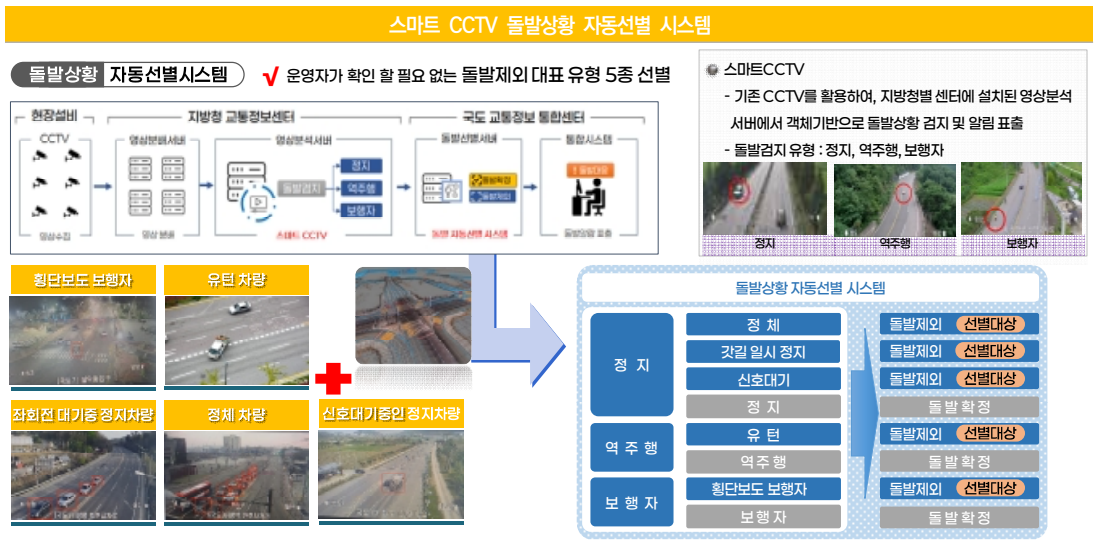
스마트 CCTV 돌발상황 자동선별 시스템

돌발상황 자동선별시스템

√ 운영자가 확인 할 필요 없는 돌발제외 대표 유형 5종 선별

현장설비

CCTV

영상수집

지방청 교통정보센터

영상분배서버

영상 분배

영상분석서버

돌발검지

정지

역주행

보행자

스마트 CCTV

국도 교통정보 통합센터

돌발선별서버

돌발확정

돌발제외

돌발 자동선별 시스템

통합시스템

돌발상황 표출

스마트CCTV

- 기존 CCTV를 활용하여, 지방청별 센터에 설치된 영상분석 서버에서 객체기반으로 돌발상황 검지 및 알림 표출

- 돌발검지 유형 : 정지, 역주행, 보행자

정지

역주행

보행자

횡단보도 보행자

유턴 차량

좌회전 대기중 정지차량

정체 차량

신호대기중인 정지차량

돌발상황 자동선별 시스템

정 지

역 주 행

보 행 자

정 체

갓길 일시 정지

신호대기

정 지

유 턴

역주행

횡단보도 보행자

보행자

돌발제외 선별대상

돌발제외 선별대상

돌발제외 선별대상

돌발 확정

돌발제외 선별대상

돌발 확정

돌발제외 선별대상

돌발 확정